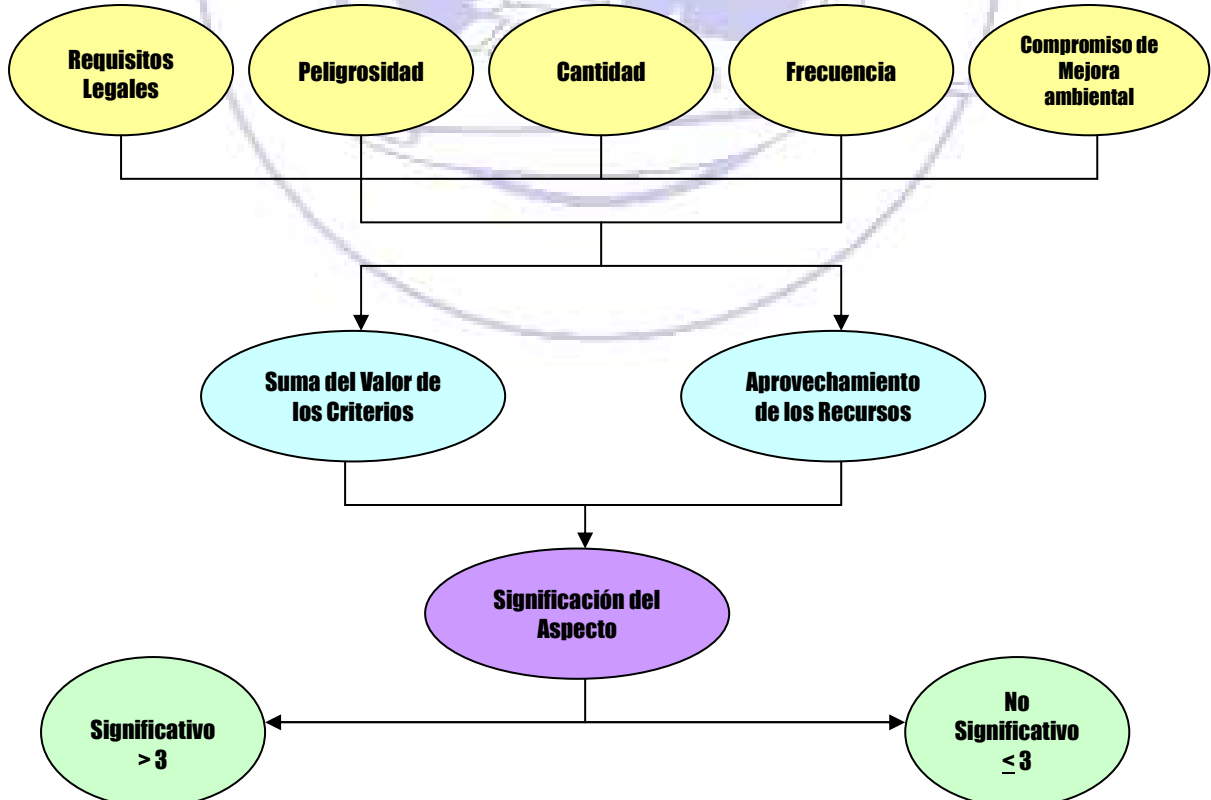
Requisitos Legales

Peligrosidad

Cantidad

Frecuencia

Compromiso de Mejora ambiental

Suma del Valor de los Criterios

Aprovechamiento de los Recursos

Significación del Aspecto

Significativo > 3

No Significativo $\leq$ 3